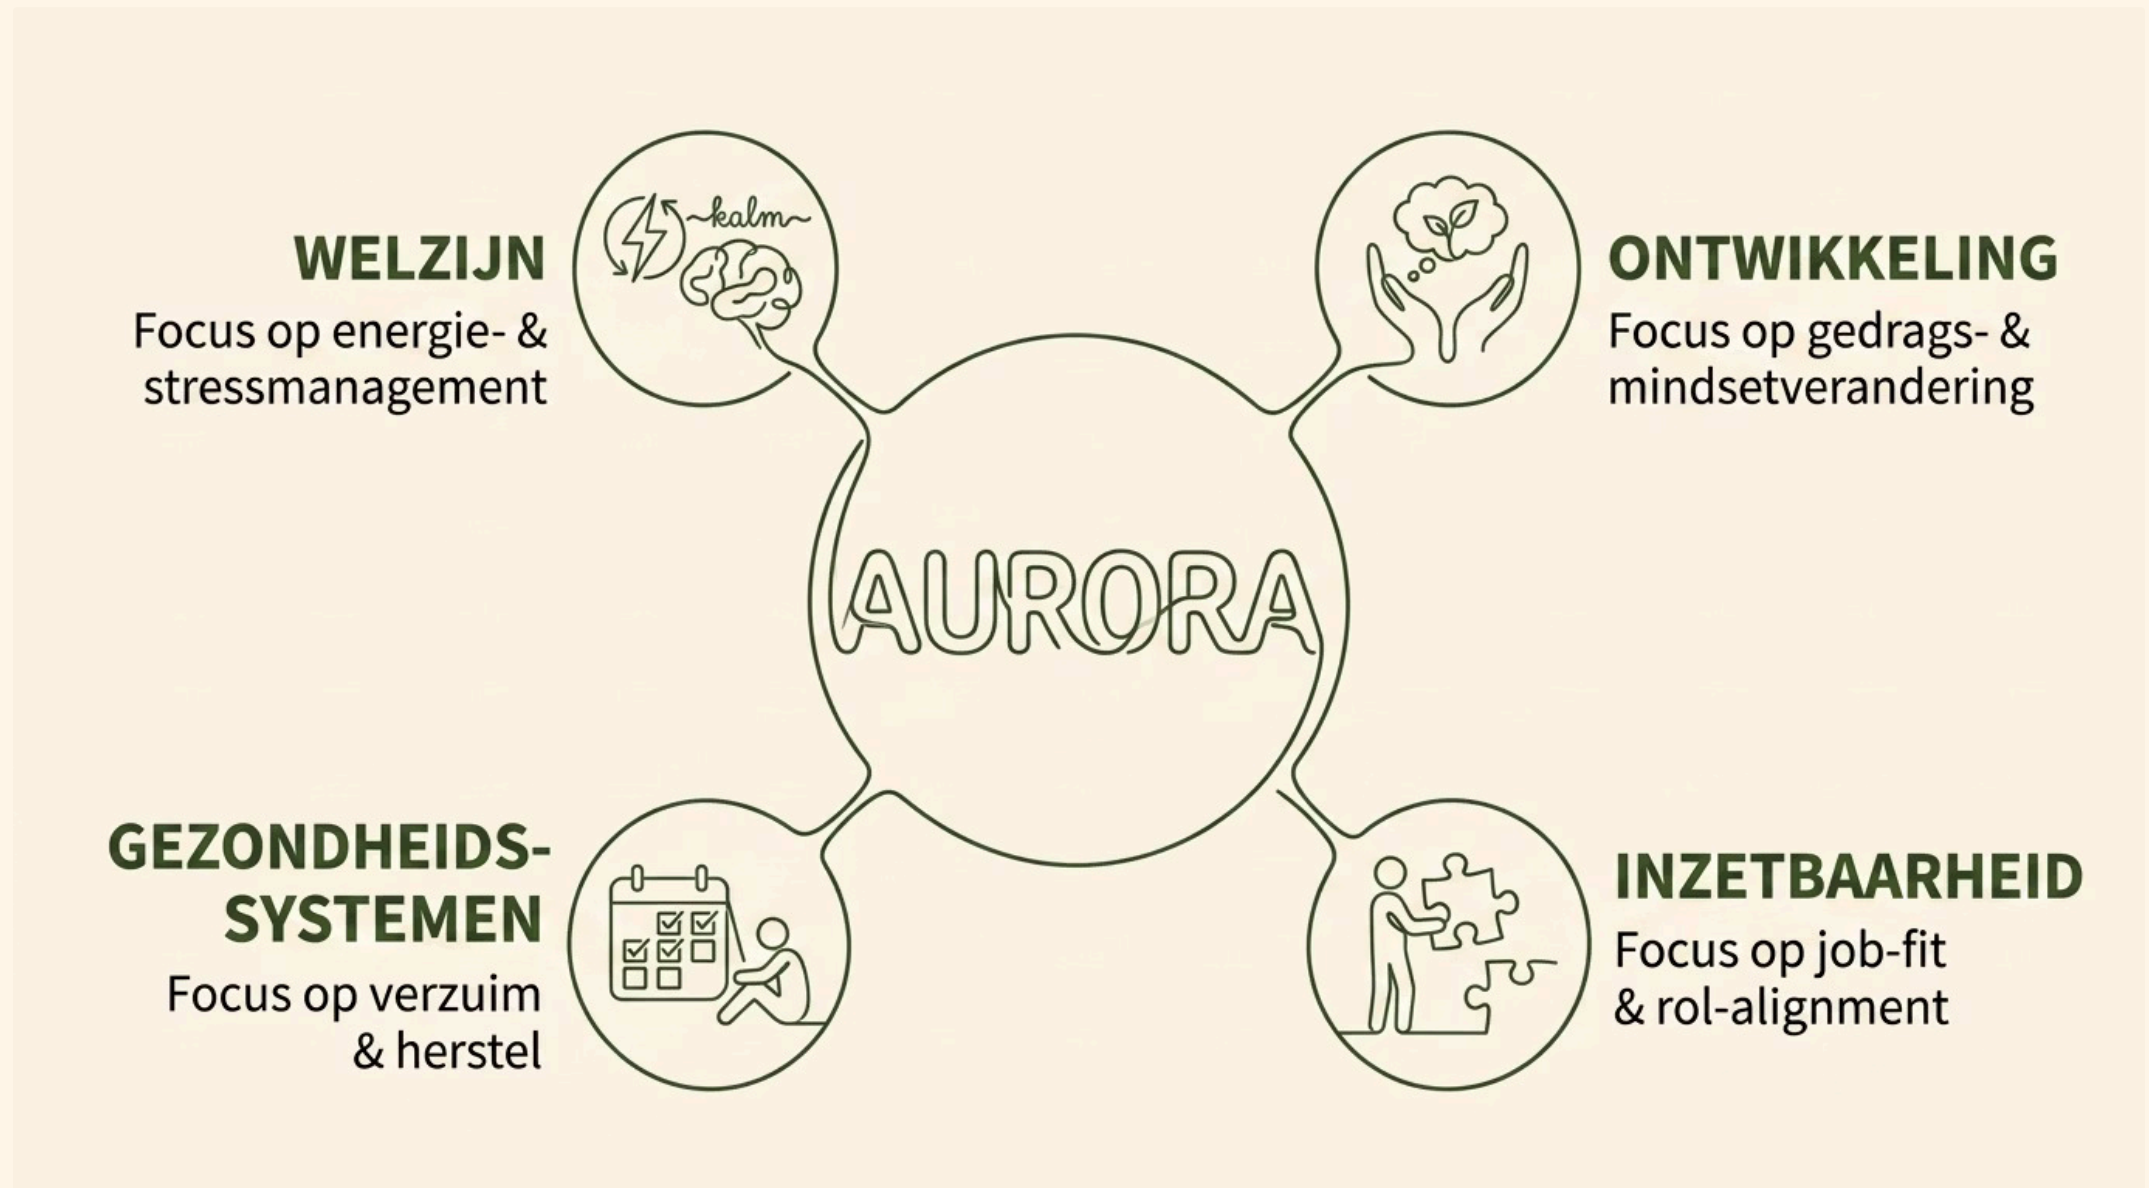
WELZIJN
Focus op energie- & stressmanagement

~kalm~

ONTWIKKELING
Focus op gedrags- & mindsetverandering

AURORA

GEZONDHEIDS-SYSTEMEN
Focus op verzuim & herstel

INZETBAARHEID
Focus op job-fit & rol-alignment